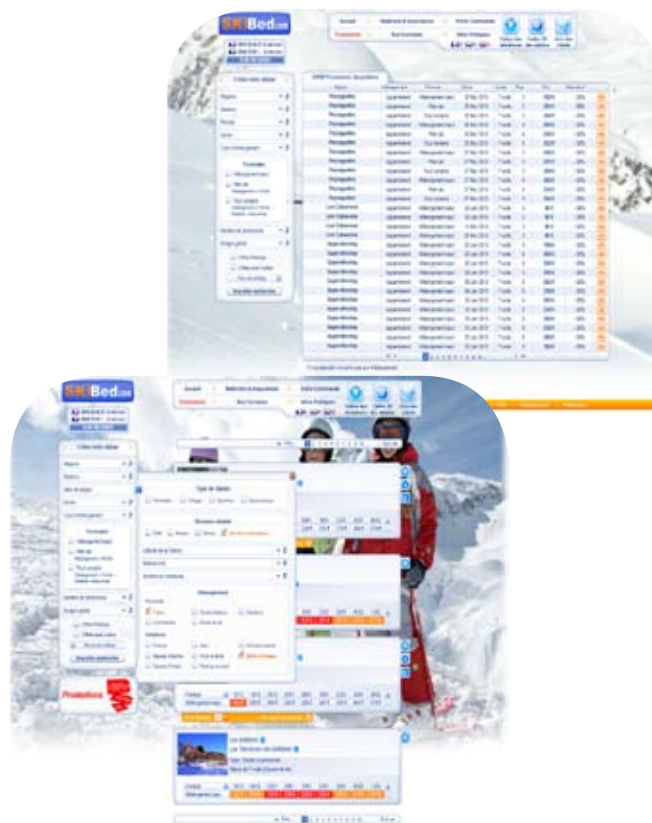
SKIBed.com

Accueil
Matériel & Assurances
Votre Commande
Promotions
Nos Formules
Infos Pratiques

Votre séjour

Formules

SKIBed.com

Accueil
Matériel & Assurances
Votre Commande
Promotions
Nos Formules
Infos Pratiques

Votre séjour

Type de Séjour

Formules

Hébergement

Rechercher

Promotions